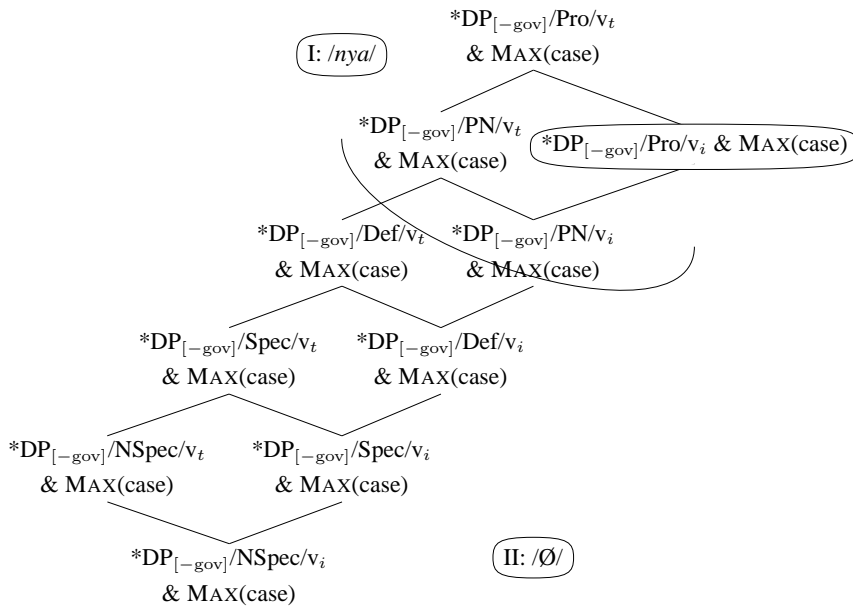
*DP$_{[-\mathrm{gov}]}$/Pro/v$_t$ & MAX(case)

I: /nya/

*DP$_{[-\mathrm{gov}]}$/PN/v$_t$ & MAX(case)

*DP$_{[-\mathrm{gov}]}$/Pro/v$_i$ & MAX(case)

*DP$_{[-\mathrm{gov}]}$/Def/v$_t$ & MAX(case)

*DP$_{[-\mathrm{gov}]}$/PN/v$_i$ & MAX(case)

*DP$_{[-\mathrm{gov}]}$/Spec/v$_t$ & MAX(case)

*DP$_{[-\mathrm{gov}]}$/Def/v$_i$ & MAX(case)

*DP$_{[-\mathrm{gov}]}$/NSpec/v$_t$ & MAX(case)

*DP$_{[-\mathrm{gov}]}$/Spec/v$_i$ & MAX(case)

*DP$_{[-\mathrm{gov}]}$/NSpec/v$_i$ & MAX(case)

II: /Ø/